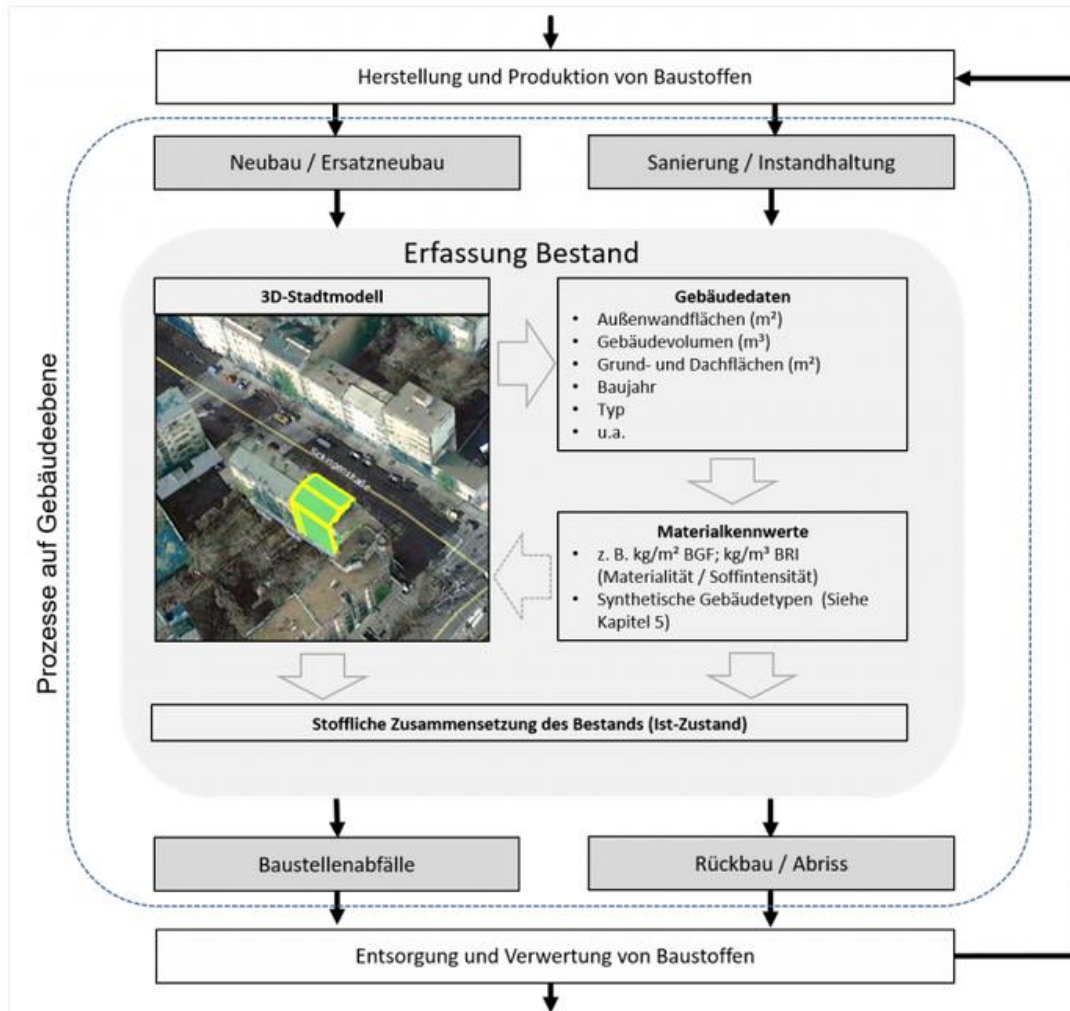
Herstellung und Produktion von Baustoffen

Neubau / Ersatzneubau

Sanierung / Instandhaltung

Prozesse auf Gebäudeebene

Erfassung Bestand

3D-Stadtmodell

Gebäudedaten
- Außenwandflächen (m²)
- Gebäudevolumen (m³)
- Grund- und Dachflächen (m²)
- Baujahr
- Typ
- u.a.

Materialkennwerte
- z. B. kg/m² BGF; kg/m³ BRI (Materialität / Soffintensität)
- Synthetische Gebäudetypen (Siehe Kapitel 5)

Stoffliche Zusammensetzung des Bestands (Ist-Zustand)

Baustellenabfälle

Rückbau / Abriss

Entsorgung und Verwertung von Baustoffen